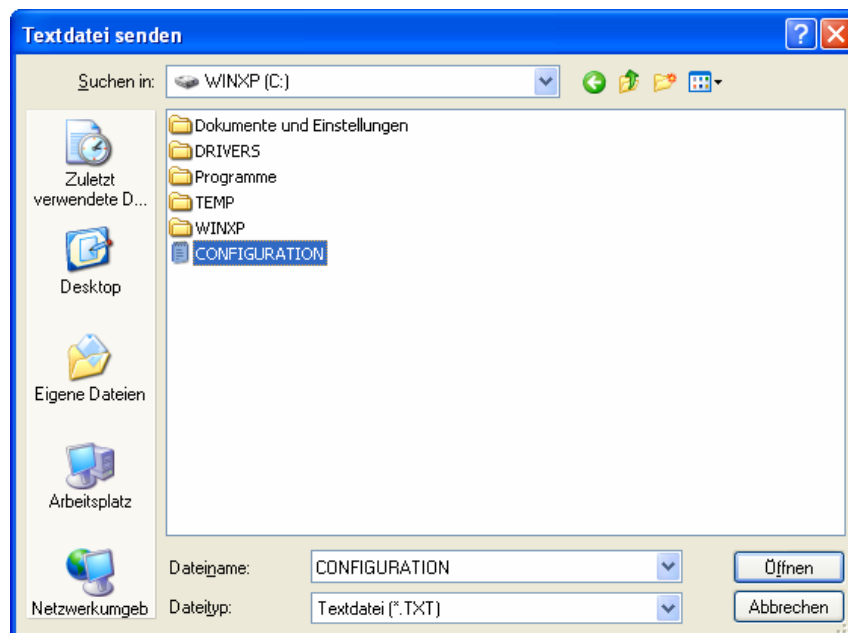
Textdatei senden

Suchen in: WINXP (C:)

Zuletzt verwendete D...

Desktop

Eigene Dateien

Arbeitsplatz

Netzwerkumgeb

Dokumente und Einstellungen
DRIVERS
Programme
TEMP
WINXP
CONFIGURATION

Dateiname: CONFIGURATION

Dateityp: Textdatei (*.TXT)

Öffnen

Abbrechen